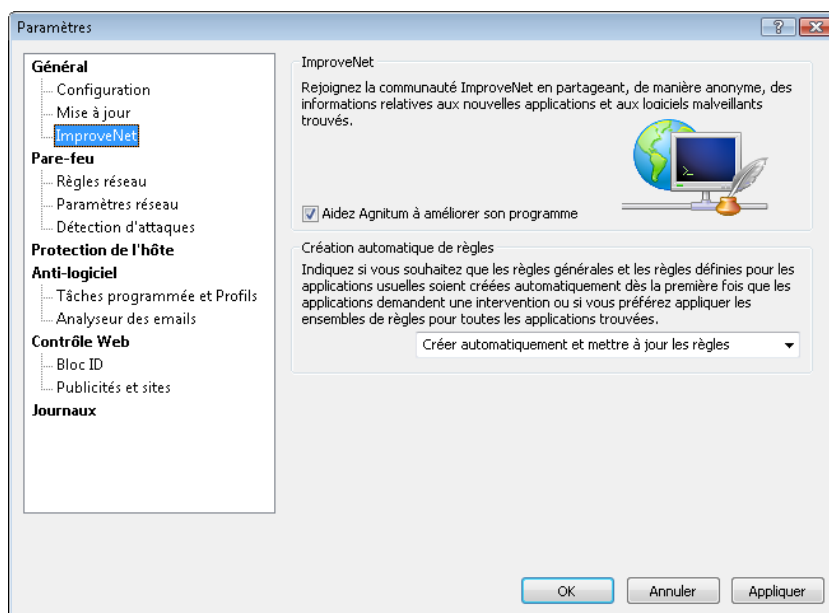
Paramètres

?

Général
Configuration
Mise à jour
ImproveNet
Pare-feu
Règles réseau
Paramètres réseau
Détection d'attaques
Protection de l'hôte
Anti-logiciel
Tâches programmée et Profils
Analyseur des emails
Contrôle Web
Bloc ID
Publicités et sites
Journaux

ImproveNet

Rejoignez la communauté ImproveNet en partageant, de manière anonyme, des informations relatives aux nouvelles applications et aux logiciels malveillants trouvés.

Aidez Agnitum à améliorer son programme

Création automatique de règles

Indiquez si vous souhaitez que les règles générales et les règles définies pour les applications usuelles soient créées automatiquement dès la première fois que les applications demandent une intervention ou si vous préférez appliquer les ensembles de règles pour toutes les applications trouvées.

Créer automatiquement et mettre à jour les règles

OK Annuler Appliquer